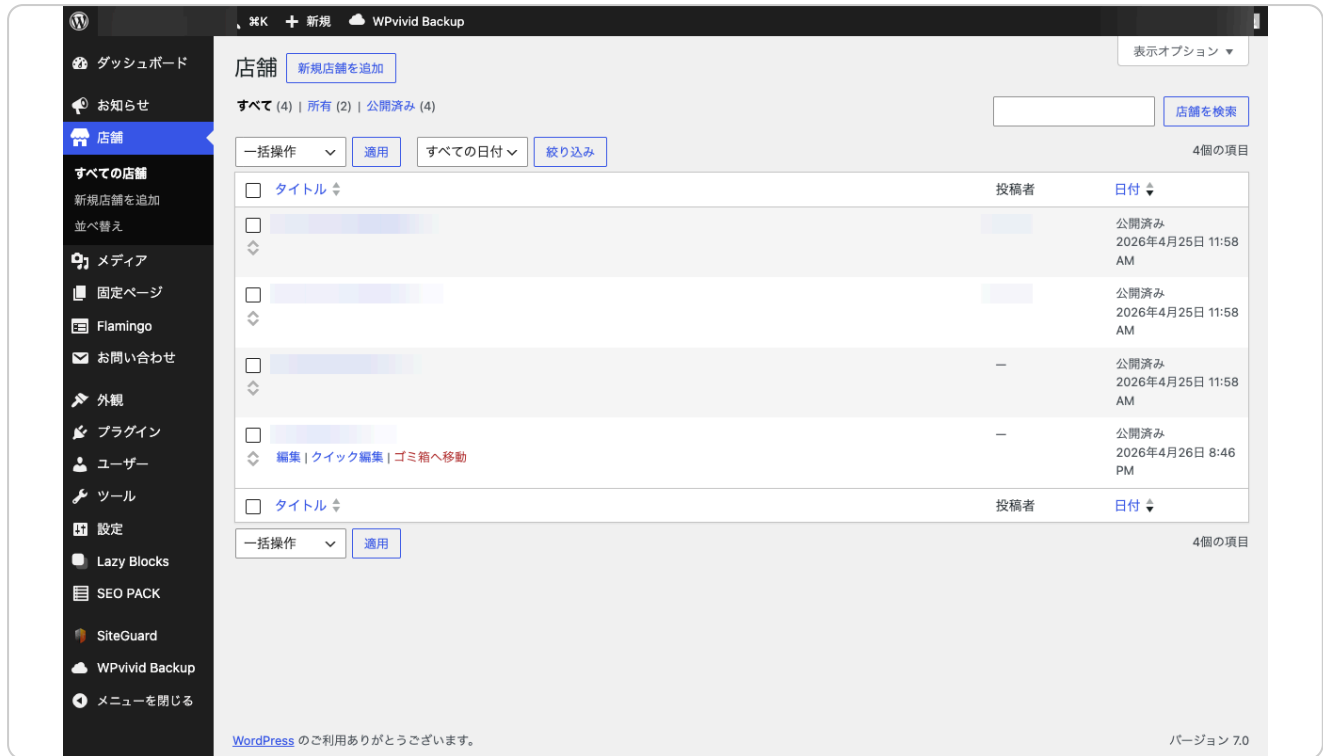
⌘K + 新規 WPvivid Backup

ダッシュボード
お知らせ
店舗
すべての店舗
新規店舗を追加
並べ替え
メディア
固定ページ
Flamingo
お問い合わせ
外観
プラグイン
ユーザー
ツール
設定
Lazy Blocks
SEO PACK
SiteGuard
WPvivid Backup
メニューを閉じる

表示オプション ▾

店舗 新規店舗を追加

すべて (4) | 所有 (2) | 公開済み (4)

店舗を検索

一括操作 適用 すべての日付 絞り込み

4個の項目

| | タイトル | 投稿者 | 日付 |
|---|---|---|---|
| | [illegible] | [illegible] | 公開済み 2026年4月25日 11:58 AM |
| | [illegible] | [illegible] | 公開済み 2026年4月25日 11:58 AM |
| | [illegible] | — | 公開済み 2026年4月25日 11:58 AM |
| | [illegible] 編集 \| クイック編集 \| ゴミ箱へ移動 | — | 公開済み 2026年4月26日 8:46 PM |
| | タイトル | 投稿者 | 日付 |

一括操作 適用

4個の項目

WordPress のご利用ありがとうございます。

バージョン 7.0